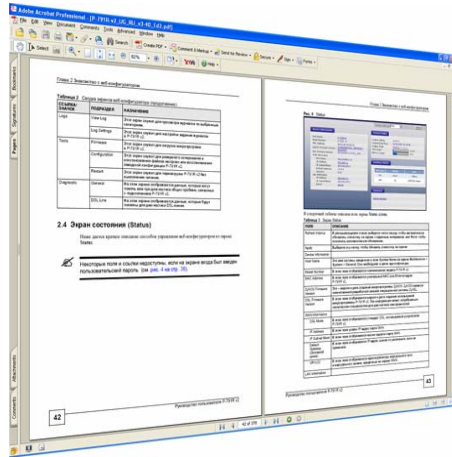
Adobe Acrobat Professional - [P-791R_v2_UG_RU_v3.40_f.pdf]

File Edit View Document Comments Tools Advanced Window Help

Select Search Create PDF Comment & Markup Send for Review Secure Sign Forms

62%

Help

Bookmarks Signatures Pages Attachments Comments

Глава 2 Знакомство с веб-конфигуратором

Таблица 2 Ссылки экрана веб-конфигуратора (продолжение)

| ССЫЛКА/ЗНАЧОК | ПОДРАЗДЕЛ | НАЗНАЧЕНИЕ |
|---|---|---|
| Logs | View Log | Этот экран служит для просмотра журналов по выбранным категориям. |
| | Log Settings | Этот экран служит для настройки журналов и отправки их. |
| Tools | Firmware | Этот экран служит для загрузки микропрограммы в P-791R v2. |
| | Configuration | Этот экран служит для резервного копирования и восстановления файла настроек. |
| | Restart | Этот экран служит для перезагрузки P-791R v2 без выключения питания. |
| Diagnostic | General | На этом экране отображаются данные, которые могут помочь вам при диагностике. |
| | DSL Line | На этом экране отображаются данные о DSL-линии. |

2.4 Экран состояния (Status)

Ниже дается краткое описание способов управления веб-конфигуратором из экрана Status.

Некоторые поля и ссылки недоступны, если на экране входа был введен пользовательский пароль (см. рис. 4 на стр. 35).

42

Руководство пользователя P-791R v2

Глава 2 Знакомство с веб-конфигуратором

Рис. 8 Status

В следующей таблице описаны поля экрана Status.

Таблица 3 Экран Status

| ПОЛЕ | ОПИСАНИЕ |
|---|---|
| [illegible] | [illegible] |

43

Руководство пользователя P-791R v2

42 of 370